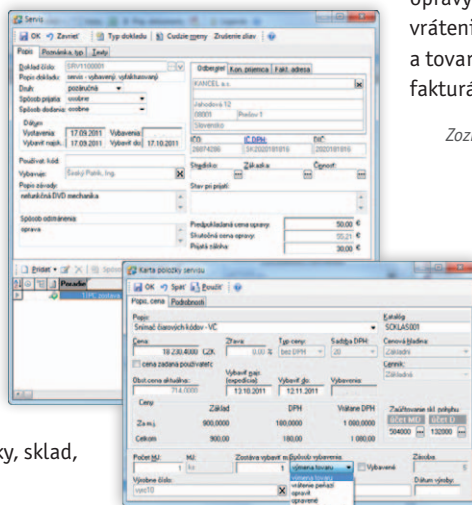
opravy
vrátení
a tovar
faktúrá

Zozn

Servis
OK Zavrieť Typ dokladu Cudzie meny Zrušenie zliav
Popis Poznámka, typ Texty
Doklad číslo: SRV1100001
Popis dokladu: servis - vybavený, vyfakturovaný
Druh: pozáručná
Spôsob prijatia: osobne
Spôsob dodania: osobne
Dátum
Vystavenia 17.09.2011 Vybavenia
Vybavit najn. 17.09.2011 Vybavit do: 17.10.2011
Používateľ, kód:
Vybavuje: Šéfový Patrik, Ing.
Popis závady:
nefunkčná DVD mechanika
Spôsob odstránenia:
oprava
Odberateľ Kon. príjemca Fakt. adresa
KANCEL a.s.
Jahodová 12
08001 Prešov 1
Slovensko
IČO: IČ DPH: DIČ:
36874256 SK2020181816 2020181816
Stredisko: Zákazka: Činnosť:
Stav pri prijatí:
Predpokladaná cena opravy: 50,00 €
Skutočná cena opravy: 55,21 €
Prijatá záloha: 30,00 €
Pridať
Poradie
1 PC zostava

Karta položky servisu
OK Späť Použiť
Popis, cena Podrobnosti
Popis: Snímač čiarových kódov - VČ
Katalóg: SKLLAS001
Cena: 18 230,4000 CZK
Zľava: 0,00 %
Typ ceny: bez DPH
Sadzba DPH: 20
Cenová hladina: Základní
Cenník: Základná
cena zadaná používateľom
Obst. cena aktuálna: 714,0000
Vybavit zo (expedícia): 13.10.2011
Vybavit do: 12.11.2011
Vybavenia:
Ceny
| | Základ | DPH | Vrátane DPH |
|---|---|---|---|
| Za m.j. | 900,0000 | 180,0000 | 1 080,0000 |
| Celkom | 900,00 | 180,00 | 1 080,00 |
Zaúčtovanie skl. pohybu
účet MD účet D
504000 132000
Počet MJ: 1
MJ: ks
Zostáva vybaviť m.j.: 1
Spôsob vybavenia: výmena tovaru
výmena tovaru
vrátenie peňazí
opravit
opravené
Vybavené
Zákazka:
Dátum výroby:
Výrobné číslo: vyc10

ky, sklad,